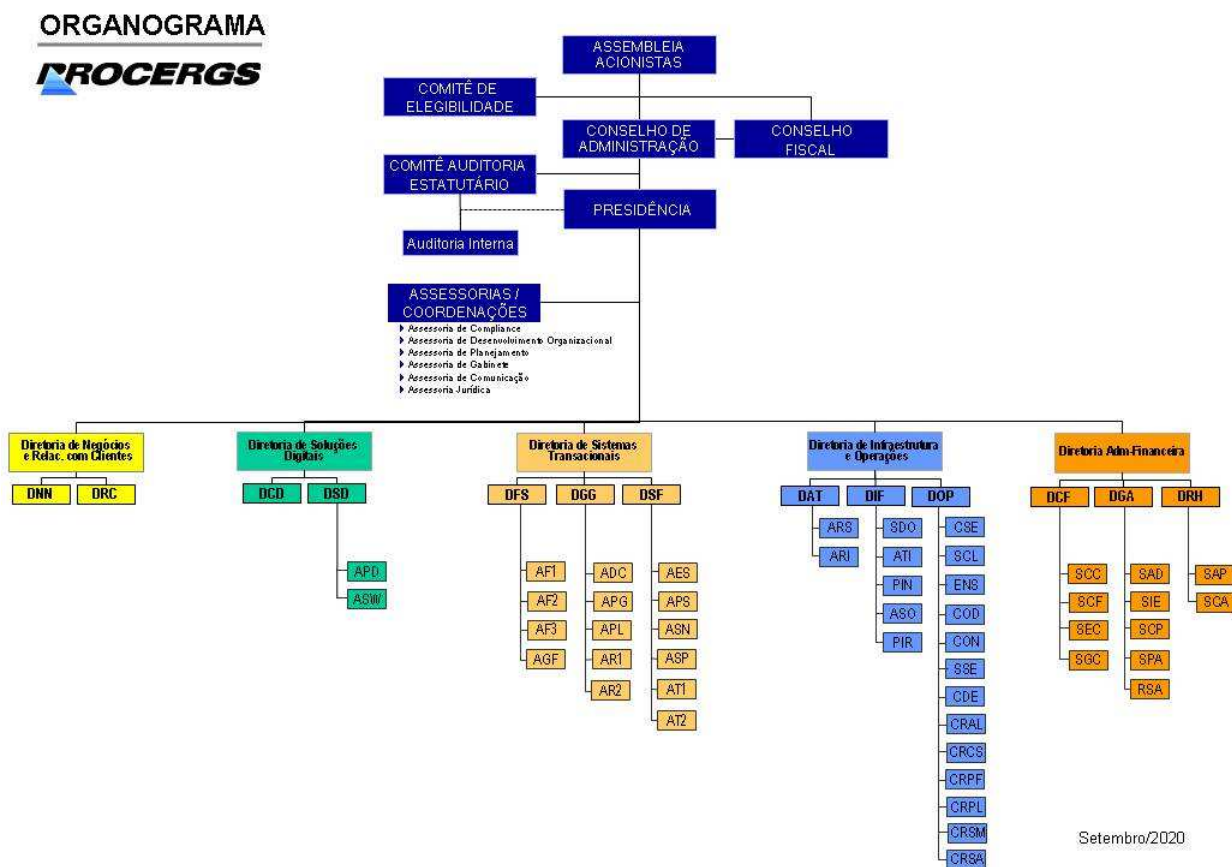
ORGANOGRAMA
PROCERGS

ASSEMBLEIA ACIONISTAS

COMITÊ DE ELEGIBILIDADE

CONSELHO DE ADMINISTRAÇÃO

CONSELHO FISCAL

COMITÊ AUDITORIA ESTATUTÁRIO

PRESIDÊNCIA

Auditoria Interna

ASSESSORIAS / COORDENAÇÕES
Assessoria de Compliance
Assessoria de Desenvolvimento Organizacional
Assessoria de Planejamento
Assessoria de Gabinete
Assessoria de Comunicação
Assessoria Jurídica

Diretoria de Negócios e Relac. com Clientes
DNN
DRC

Diretoria de Soluções Digitais
DCD
DSD
APD
ASW

Diretoria de Sistemas Transacionais
DFS
DGG
DSF
AF1
AF2
AF3
AGF
ADC
APG
APL
AR1
AR2
AES
APS
ASN
ASP
AT1
AT2

Diretoria de Infraestrutura e Operações
DAT
DIF
DOP
ARS
ARI
SDO
ATI
PIN
ASO
PIR
CSE
SCL
ENS
COD
CON
SSE
CDE
CRAL
CRCS
CRPF
CRPL
CRSM
CRSA

Diretoria Adm-Financeira
DCF
DGA
DRH
SCC
SCF
SEC
SGC
SAD
SIE
SCP
SPA
RSA
SAP
SCA

Setembro/2020